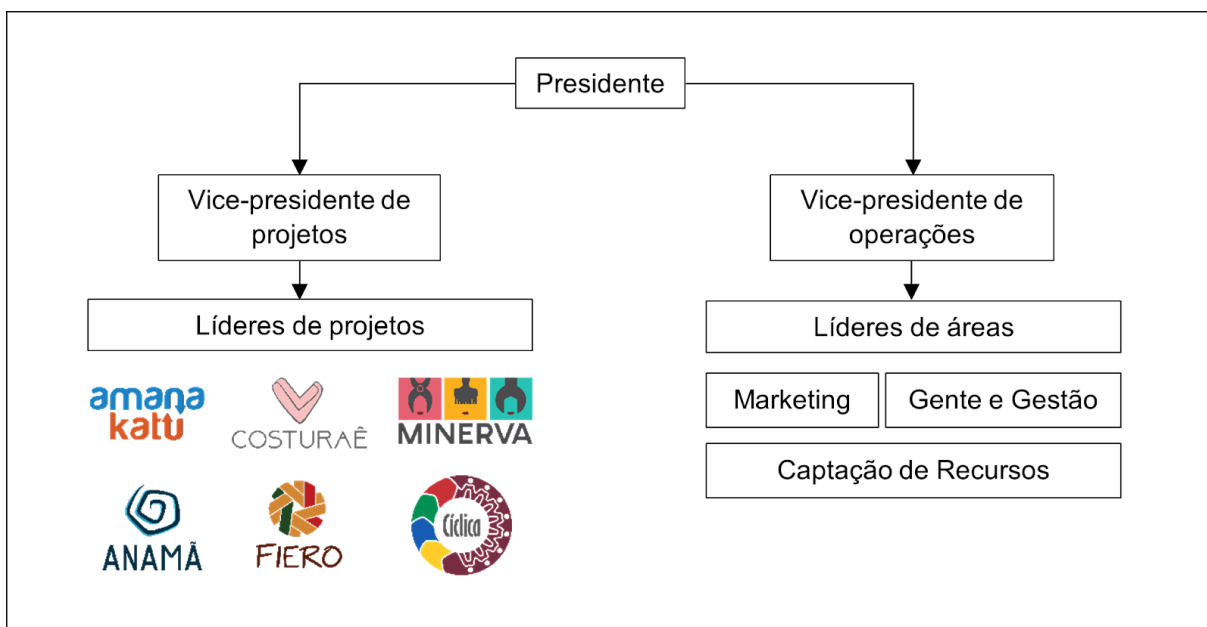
Presidente

Vice-presidente de projetos

Vice-presidente de operações

Líderes de projetos

Líderes de áreas

amana katu

COSTURAÊ

MINERVA

ANAMÃ

FIERO

Cíclica

Marketing

Gente e Gestão

Captação de Recursos